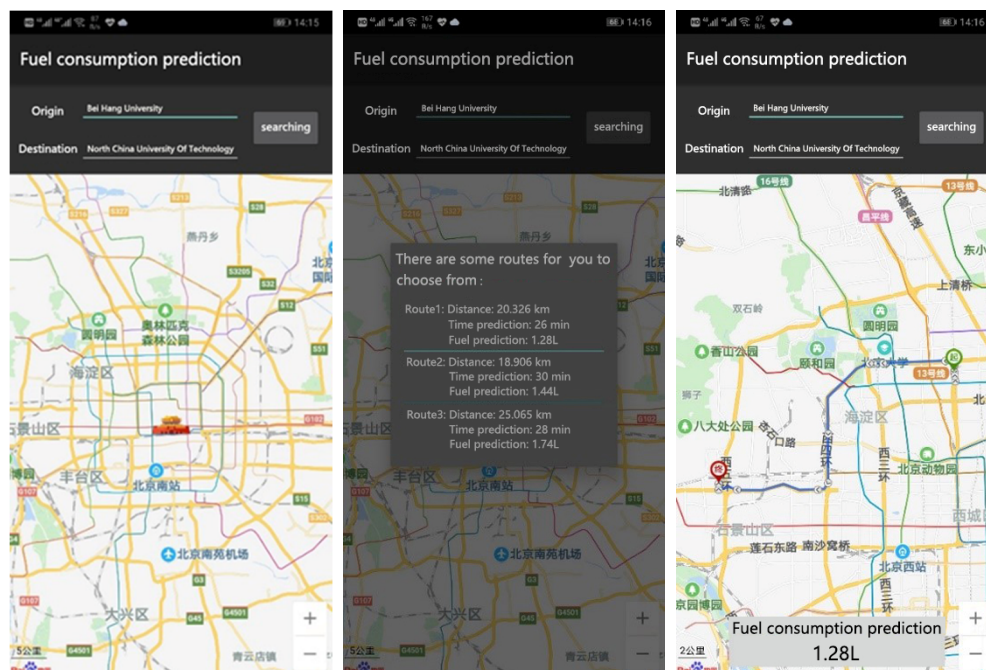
14:15

Fuel consumption prediction

Origin Bei Hang University
Destination North China University Of Technology
searching

燕丹乡
北京国际
奥林匹克森林公园
圆明园
海淀区
石景山区
丰台区
北京南站
北京南苑机场
大兴区
青云店镇
5公里
+
−

14:16

Fuel consumption prediction

Origin Bei Hang University
Destination North China University Of Technology
searching

There are some routes for you to choose from :

Route1: Distance: 20.326 km
Time prediction: 26 min
Fuel prediction: 1.28L

Route2: Distance: 18.906 km
Time prediction: 30 min
Fuel prediction: 1.44L

Route3: Distance: 25.065 km
Time prediction: 28 min
Fuel prediction: 1.74L

石景山区
北京南站
北京南苑机场
青云店镇
5公里
+
−

14:16

Fuel consumption prediction

Origin Bei Hang University
Destination North China University Of Technology
searching

北清路
16号线
13号线
京藏高速
昌平线
东小
上清桥
双石岭
圆明园
香山公园
颐和园
北大学
13号线
八大处公园
海淀区
北京动物园
西城
石景山区
莲石东路
南沙窝桥
北京西站
北京园博园
2公里
+
−
Fuel consumption prediction
1.28L